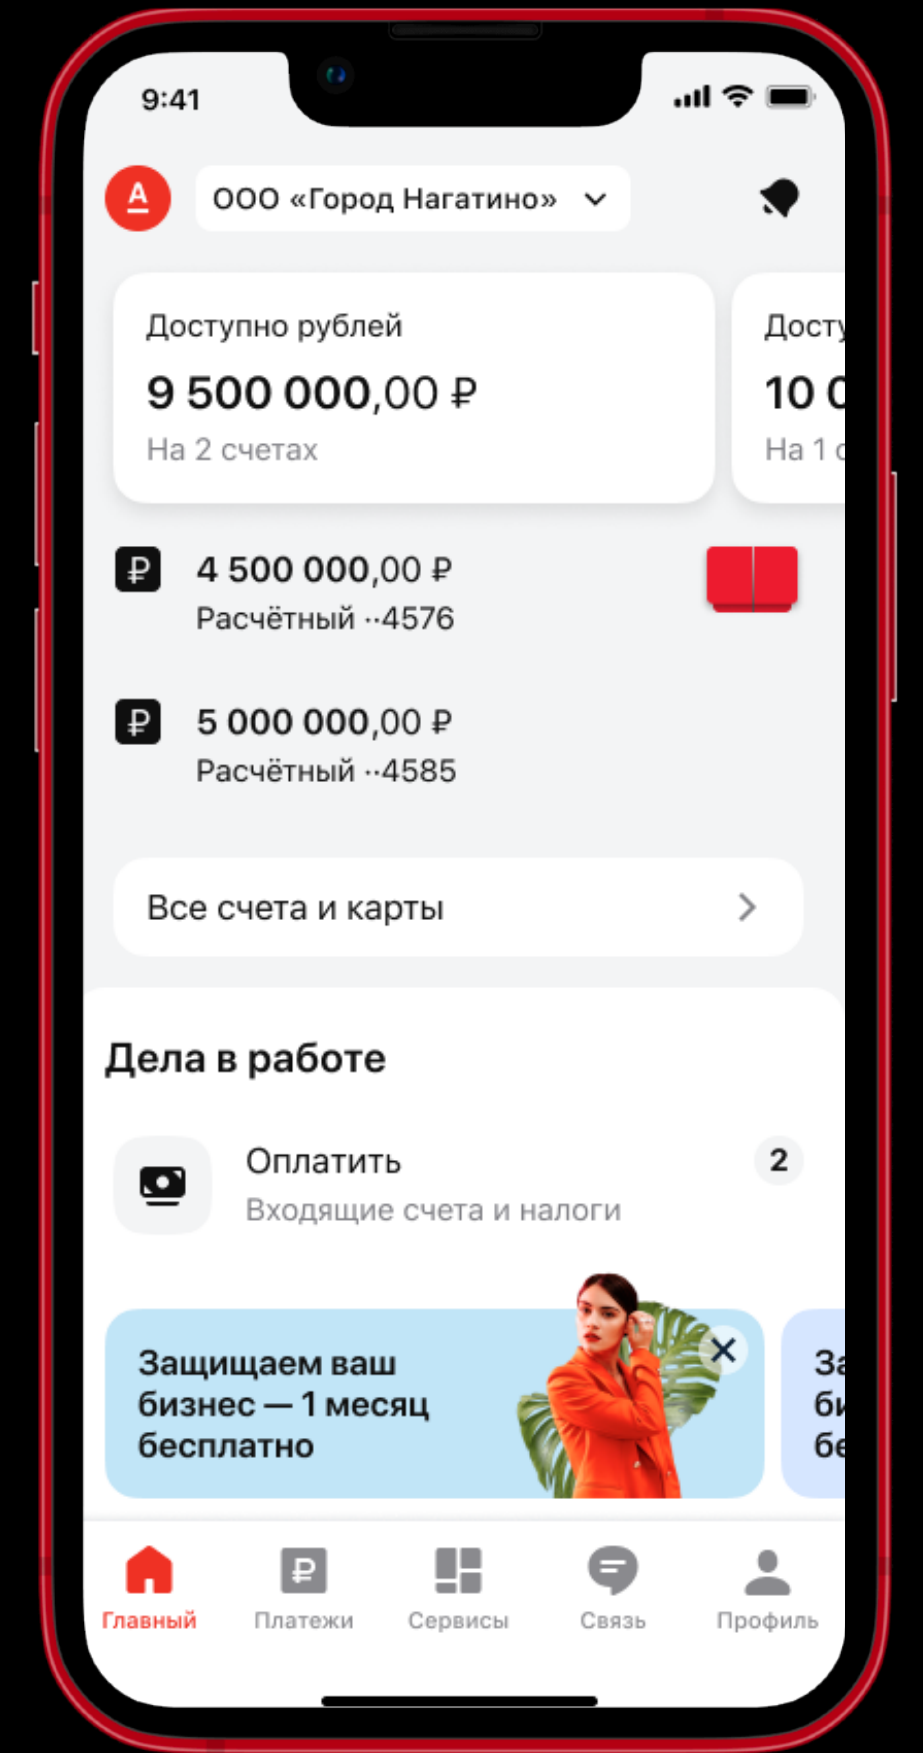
9:41

А

ООО «Город Нагатино»

Доступно рублей
9 500 000,00 ₽
На 2 счетах

Досту
10 0
На 1 с

₽ 4 500 000,00 ₽
Расчётный ··4576

₽ 5 000 000,00 ₽
Расчётный ··4585

Все счета и карты

Дела в работе

Оплатить
Входящие счета и налоги
2

Защищаем ваш бизнес — 1 месяц бесплатно

За
би
бе

Главный
Платежи
Сервисы
Связь
Профиль